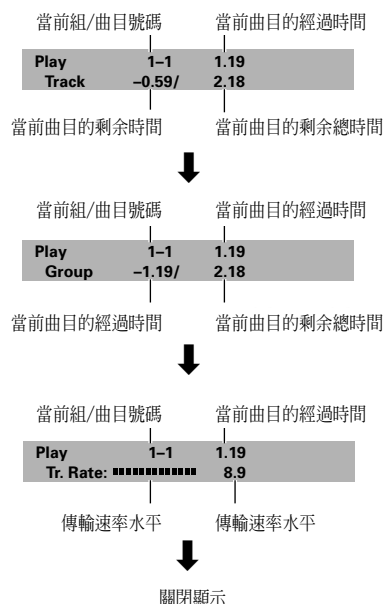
當前組/曲目號碼
當前曲目的經過時間

| Play | 1–1 | 1.19 |
|---|---|---|
| Track | –0.59/ | 2.18 |

當前曲目的剩余時間
當前曲目的剩余總時間

當前組/曲目號碼
當前曲目的經過時間

| Play | 1–1 | 1.19 |
|---|---|---|
| Group | –1.19/ | 2.18 |

當前曲目的經過時間
當前曲目的剩余總時間

當前組/曲目號碼
當前曲目的經過時間

| Play | 1–1 | 1.19 |
|---|---|---|
| Tr. Rate: | | 8.9 |

傳輸速率水平
傳輸速率水平

關閉顯示